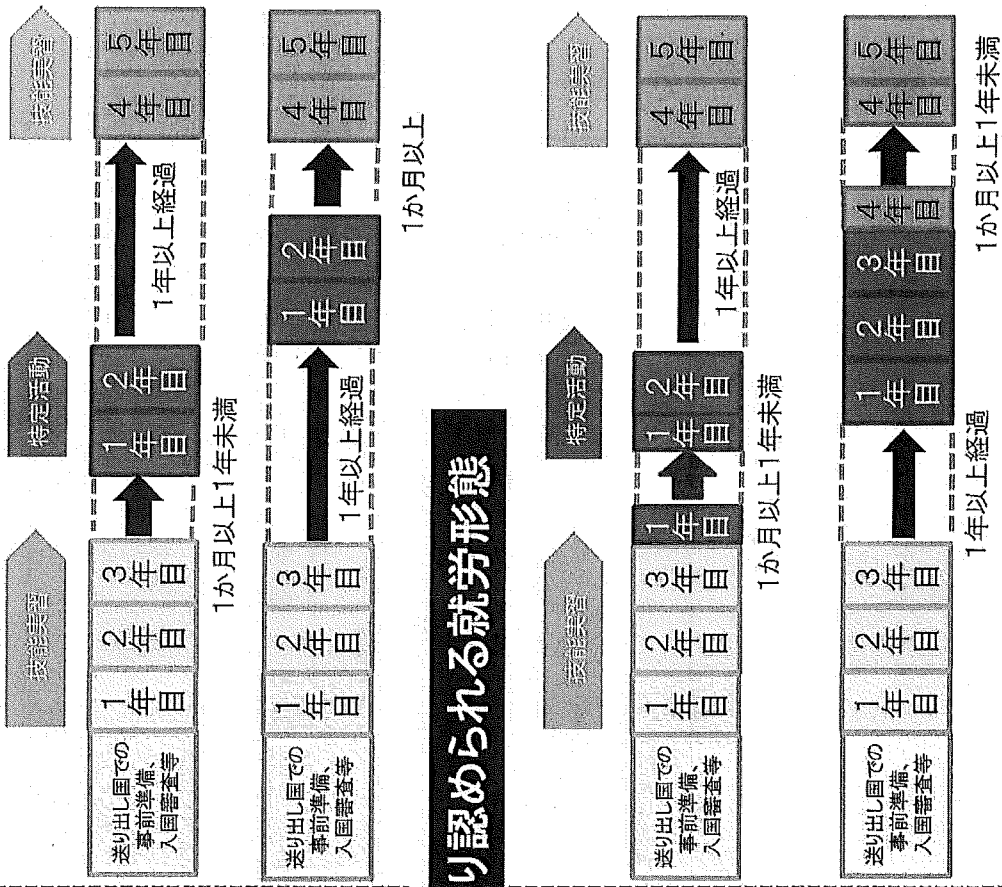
技能実習

特定活動

技能実習

送り出し国での事前準備、入国審査等

1年目

2年目

3年目

1か月以上1年未満

1年目

2年目

1年以上経過

4年目

5年目

送り出し国での事前準備、入国審査等

1年目

2年目

3年目

1年以上経過

1年目

2年目

1か月以上

4年目

5年目

り認められる就労形態

技能実習

特定活動

技能実習

送り出し国での事前準備、入国審査等

1年目

2年目

3年目

1年目

1か月以上1年未満

1年目

2年目

1年以上経過

4年目

5年目

送り出し国での事前準備、入国審査等

1年目

2年目

3年目

1年以上経過

1年目

2年目

3年目

4年目

1か月以上1年未満

4年目

5年目